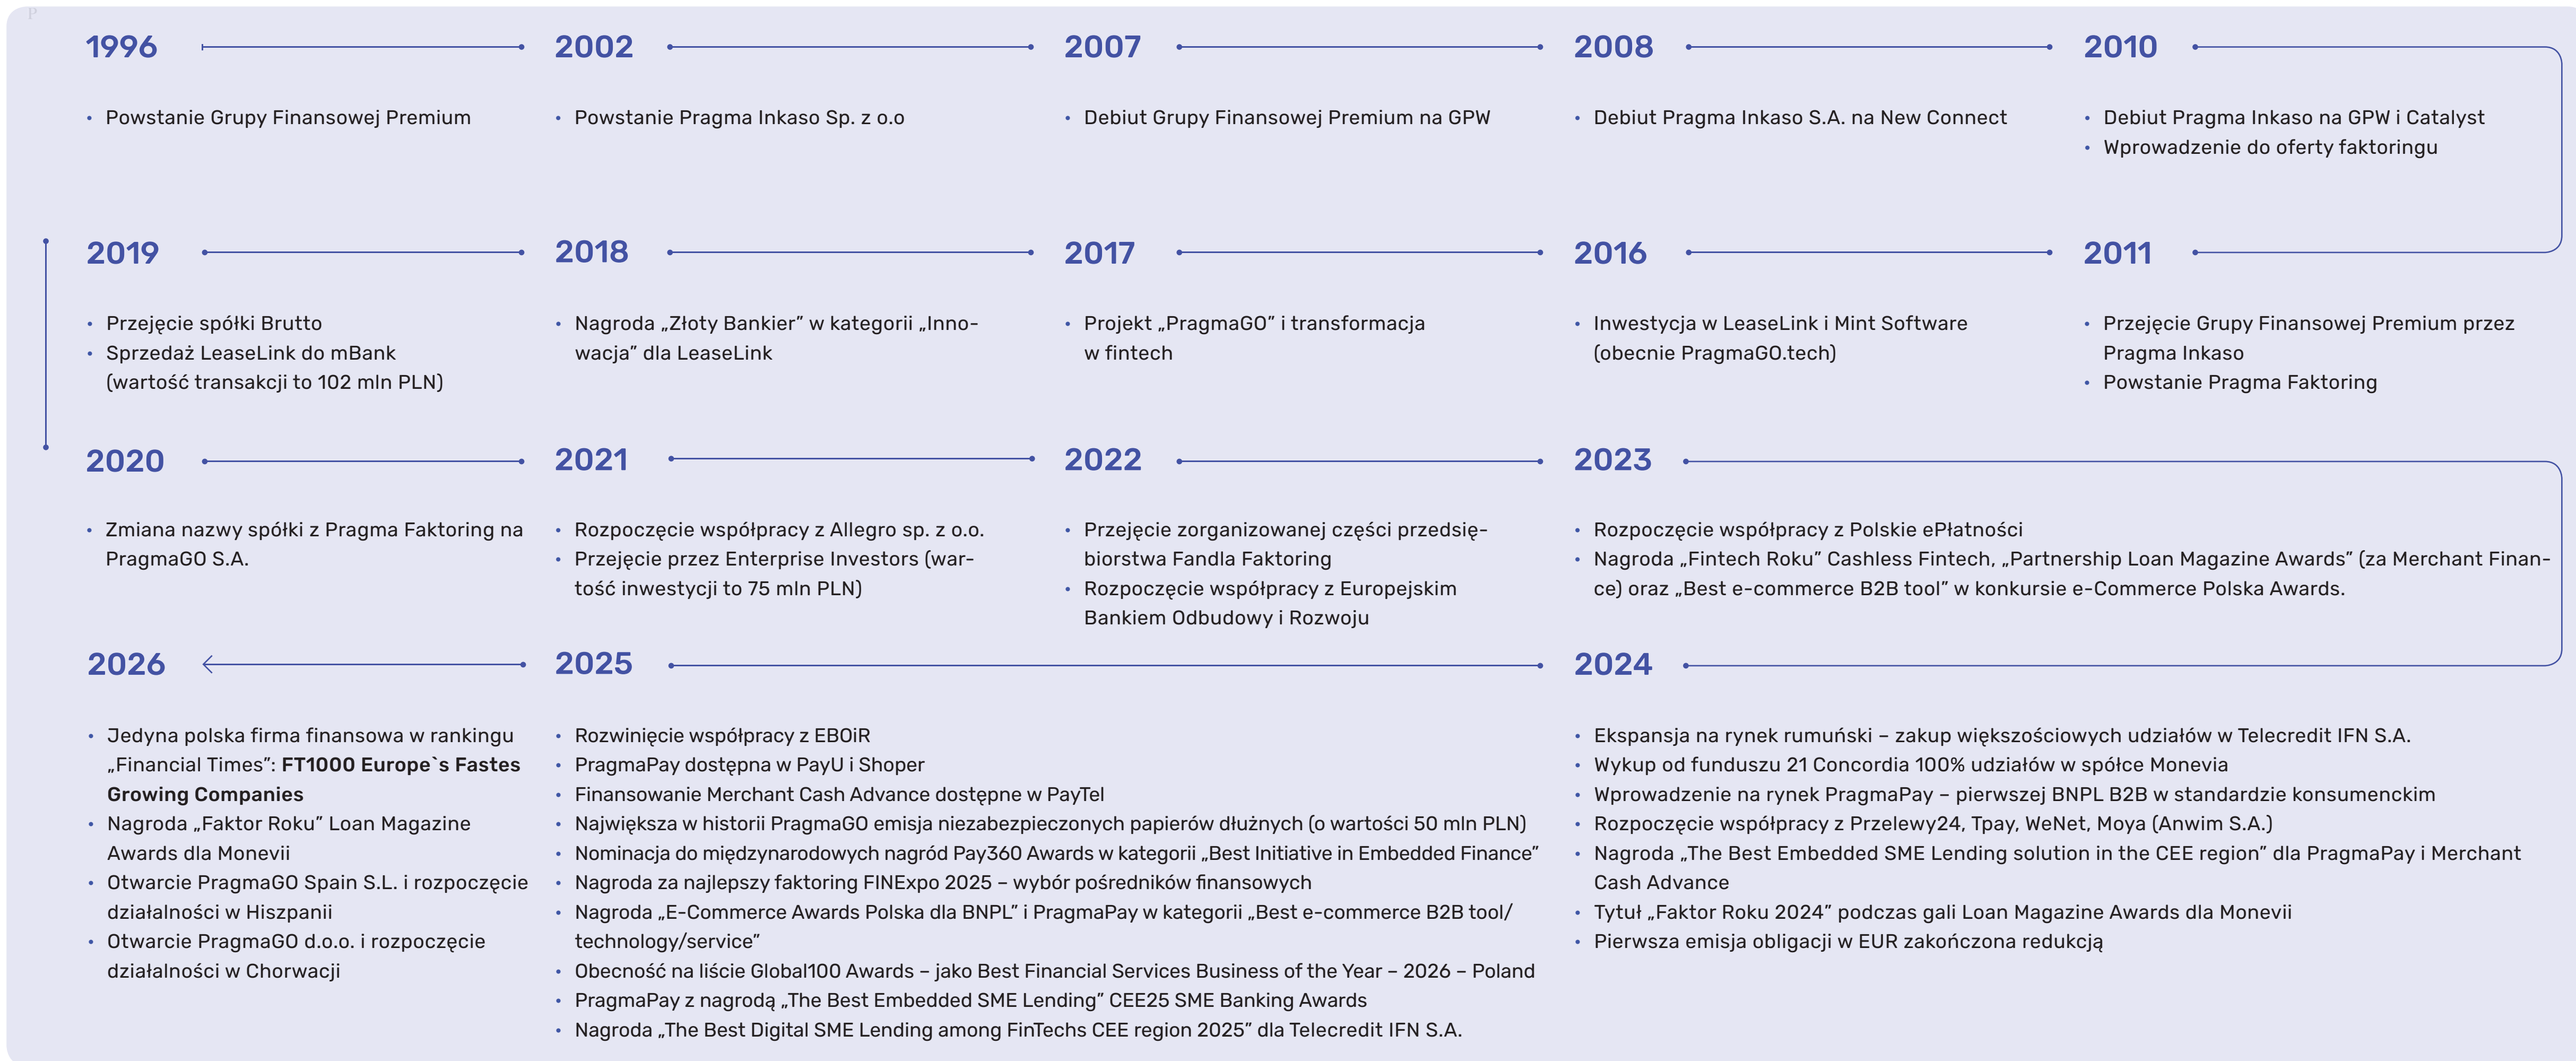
1996

• Powstanie Grupy Finansowej Premium

2002

• Powstanie Pragma Inkaso Sp. z o.o

2007

• Debiut Grupy Finansowej Premium na GPW

2008

• Debiut Pragma Inkaso S.A. na New Connect

2010

• Debiut Pragma Inkaso na GPW i Catalyst
• Wprowadzenie do oferty faktoringu

2019

• Przejęcie spółki Brutto
• Sprzedaż LeaseLink do mBank (wartość transakcji to 102 mln PLN)

2018

• Nagroda „Złoty Bankier" w kategorii „Innowacja" dla LeaseLink

2017

• Projekt „PragmaGO" i transformacja w fintech

2016

• Inwestycja w LeaseLink i Mint Software (obecnie PragmaGO.tech)

2011

• Przejęcie Grupy Finansowej Premium przez Pragma Inkaso
• Powstanie Pragma Faktoring

2020

• Zmiana nazwy spółki z Pragma Faktoring na PragmaGO S.A.

2021

• Rozpoczęcie współpracy z Allegro sp. z o.o.
• Przejęcie przez Enterprise Investors (wartość inwestycji to 75 mln PLN)

2022

• Przejęcie zorganizowanej części przedsiębiorstwa Fandla Faktoring
• Rozpoczęcie współpracy z Europejskim Bankiem Odbudowy i Rozwoju

2023

• Rozpoczęcie współpracy z Polskie ePłatności
• Nagroda „Fintech Roku" Cashless Fintech, „Partnership Loan Magazine Awards" (za Merchant Finance) oraz „Best e-commerce B2B tool" w konkursie e-Commerce Polska Awards.

2026

• Jedyna polska firma finansowa w rankingu „Financial Times": **FT1000 Europe`s Fastes Growing Companies**
• Nagroda „Faktor Roku" Loan Magazine Awards dla Monevii
• Otwarcie PragmaGO Spain S.L. i rozpoczęcie działalności w Hiszpanii
• Otwarcie PragmaGO d.o.o. i rozpoczęcie działalności w Chorwacji

2025

• Rozwinięcie współpracy z EBOiR
• PragmaPay dostępna w PayU i Shoper
• Finansowanie Merchant Cash Advance dostępne w PayTel
• Największa w historii PragmaGO emisja niezabezpieczonych papierów dłużnych (o wartości 50 mln PLN)
• Nominacja do międzynarodowych nagród Pay360 Awards w kategorii „Best Initiative in Embedded Finance"
• Nagroda za najlepszy faktoring FINExpo 2025 – wybór pośredników finansowych
• Nagroda „E-Commerce Awards Polska dla BNPL" i PragmaPay w kategorii „Best e-commerce B2B tool/ technology/service"
• Obecność na liście Global100 Awards – jako Best Financial Services Business of the Year – 2026 – Poland
• PragmaPay z nagrodą „The Best Embedded SME Lending" CEE25 SME Banking Awards
• Nagroda „The Best Digital SME Lending among FinTechs CEE region 2025" dla Telecredit IFN S.A.

2024

• Ekspansja na rynek rumuński – zakup większościowych udziałów w Telecredit IFN S.A.
• Wykup od funduszu 21 Concordia 100% udziałów w spółce Monevia
• Wprowadzenie na rynek PragmaPay – pierwszej BNPL B2B w standardzie konsumenckim
• Rozpoczęcie współpracy z Przelewy24, Tpay, WeNet, Moya (Anwim S.A.)
• Nagroda „The Best Embedded SME Lending solution in the CEE region" dla PragmaPay i Merchant Cash Advance
• Tytuł „Faktor Roku 2024" podczas gali Loan Magazine Awards dla Monevii
• Pierwsza emisja obligacji w EUR zakończona redukcją